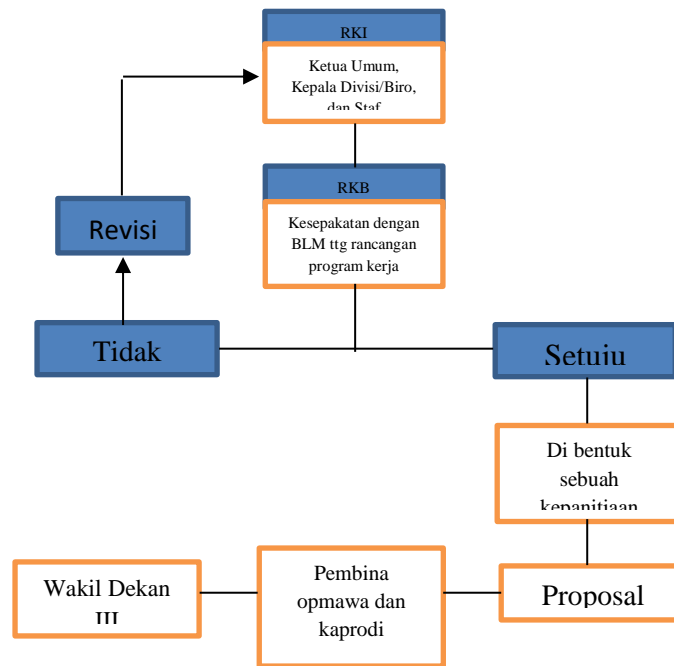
RKI

Ketua Umum, Kepala Divisi/Biro, dan Staf

Revisi

RKB

Kesepakatan dengan BLM ttg rancangan program kerja

Tidak

Setuju

Di bentuk sebuah kepanitiaan

Wakil Dekan III

Pembina opmawa dan kaprodi

Proposal